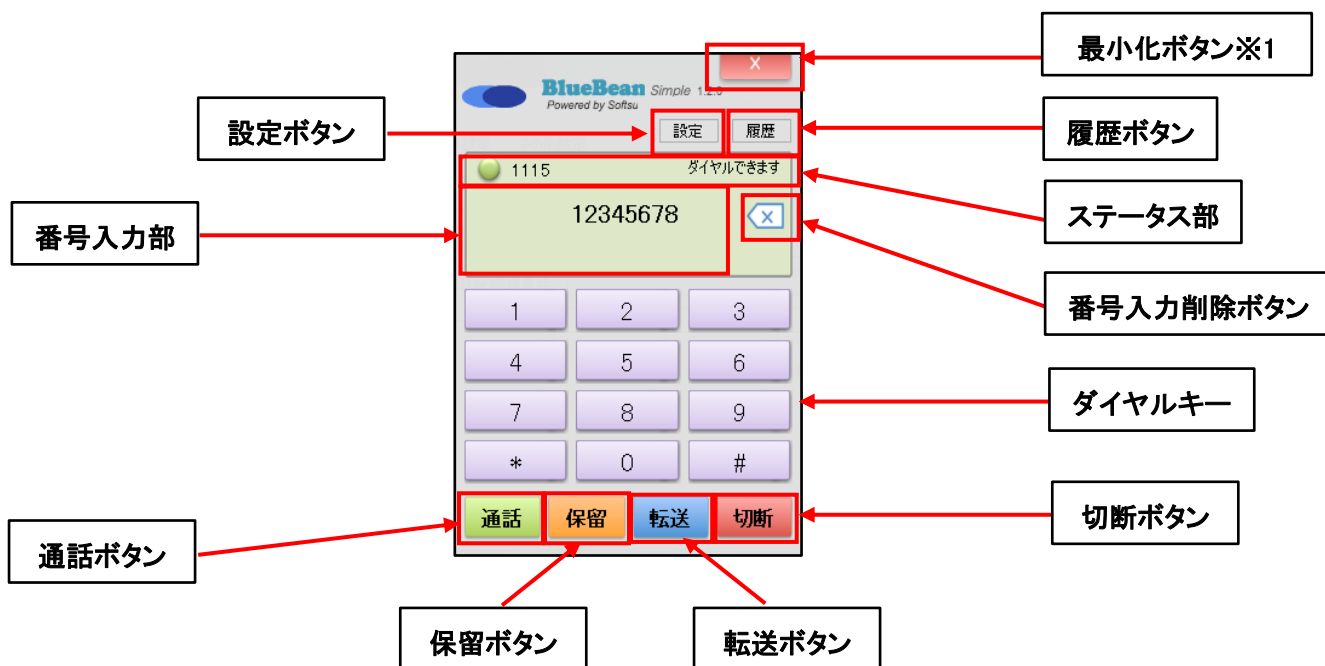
最小化ボタン※1

X

BlueBean Simple 1.2.0
Powered by Softsu

設定ボタン

設定

履歴

履歴ボタン

1115

ダイヤルできます

ステータス部

番号入力部

12345678

番号入力削除ボタン

| 1 | 2 | 3 |
|---|---|---|
| 4 | 5 | 6 |
| 7 | 8 | 9 |
| * | 0 | # |

ダイヤルキー

通話

保留

転送

切断

切断ボタン

通話ボタン

保留ボタン

転送ボタン